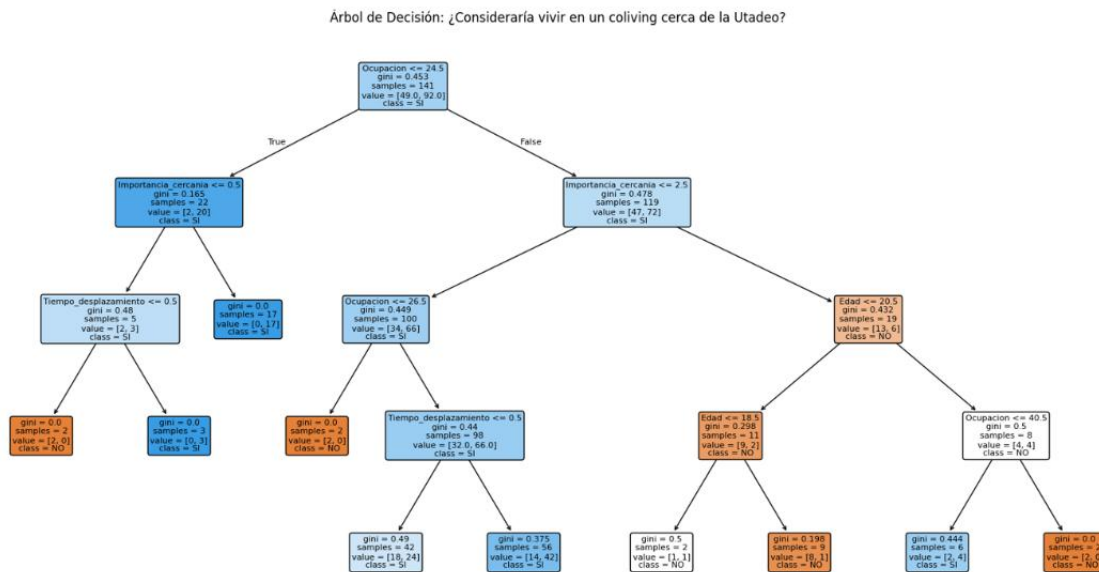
Árbol de Decisión: ¿Consideraría vivir en un coliving cerca de la Utadeo?

Ocupacion <= 24.5
gini = 0.453
samples = 141
value = [49.0, 92.0]
class = SI

True

False

Importancia_cercania <= 0.5
gini = 0.165
samples = 22
value = [2, 20]
class = SI

Importancia_cercania <= 2.5
gini = 0.478
samples = 119
value = [47, 72]
class = SI

Tiempo_desplazamiento <= 0.5
gini = 0.48
samples = 5
value = [2, 3]
class = SI

gini = 0.0
samples = 17
value = [0, 17]
class = SI

Ocupacion <= 26.5
gini = 0.449
samples = 100
value = [34, 66]
class = SI

Edad <= 20.5
gini = 0.432
samples = 19
value = [13, 6]
class = NO

gini = 0.0
samples = 2
value = [2, 0]
class = NO

gini = 0.0
samples = 3
value = [0, 3]
class = SI

gini = 0.0
samples = 2
value = [2, 0]
class = NO

Tiempo_desplazamiento <= 0.5
gini = 0.44
samples = 98
value = [32.0, 66.0]
class = SI

Edad <= 18.5
gini = 0.298
samples = 11
value = [9, 2]
class = NO

Ocupacion <= 40.5
gini = 0.5
samples = 8
value = [4, 4]
class = NO

gini = 0.49
samples = 42
value = [18, 24]
class = SI

gini = 0.375
samples = 56
value = [14, 42]
class = SI

gini = 0.5
samples = 2
value = [1, 1]
class = NO

gini = 0.198
samples = 9
value = [8, 1]
class = NO

gini = 0.444
samples = 6
value = [2, 4]
class = SI

gini = 0.0
samples = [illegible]
value = [2, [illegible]
class = NO